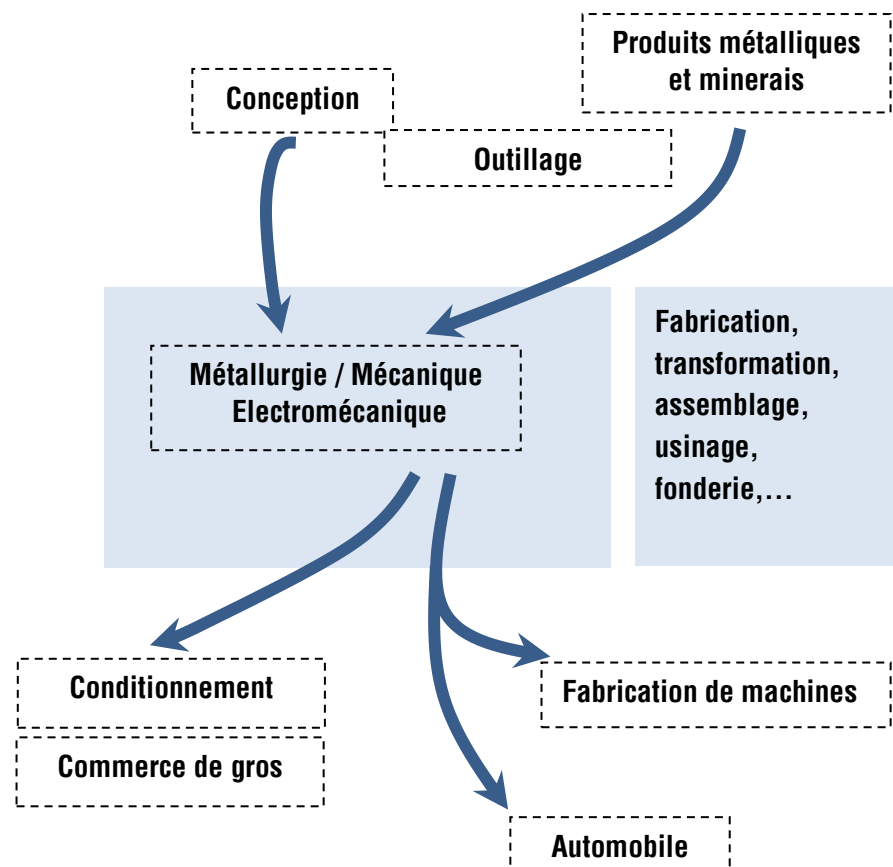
Produits métalliques et minerais

Conception

Outillage

Métallurgie / Mécanique Electromécanique

Fabrication, transformation, assemblage, usinage, fonderie,…

Conditionnement

Commerce de gros

Fabrication de machines

Automobile